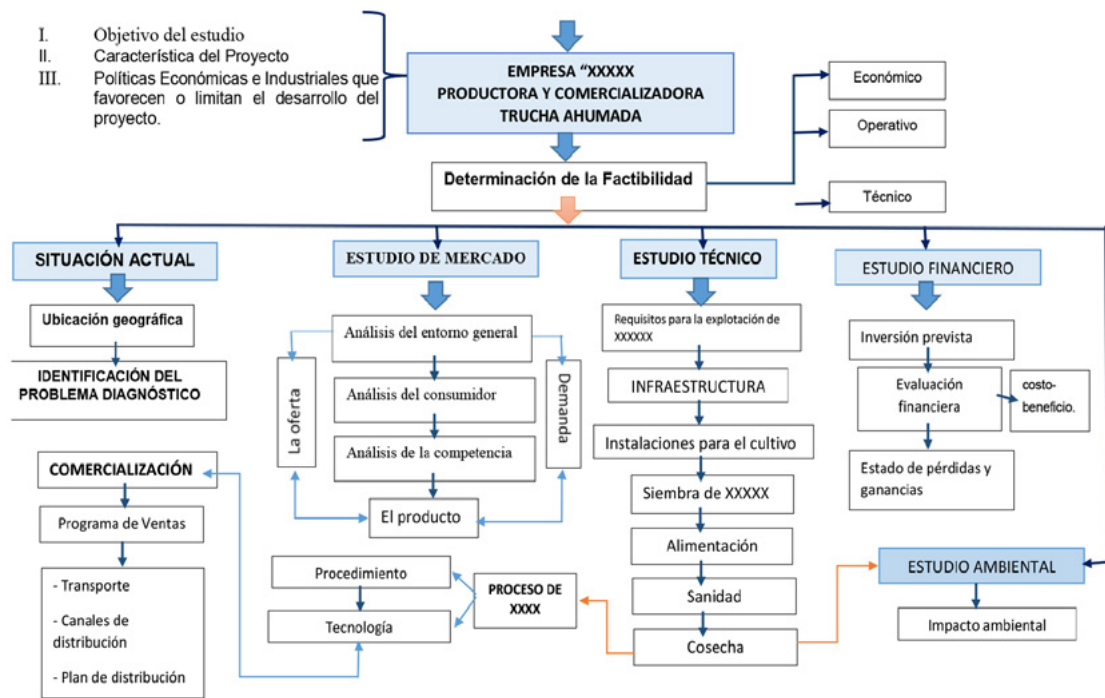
I. Objetivo del estudio
II. Característica del Proyecto
III. Políticas Económicas e Industriales que favorecen o limitan el desarrollo del proyecto.

EMPRESA "XXXXX PRODUCTORA Y COMERCIALIZADORA TRUCHA AHUMADA

Económico

Operativo

Determinación de la Factibilidad

Técnico

SITUACIÓN ACTUAL

Ubicación geográfica

IDENTIFICACIÓN DEL PROBLEMA DIAGNÓSTICO

COMERCIALIZACIÓN

Programa de Ventas

- Transporte
- Canales de distribución
- Plan de distribución

ESTUDIO DE MERCADO

Análisis del entorno general

La oferta

Análisis del consumidor

Análisis de la competencia

Demanda

El producto

Procedimiento

Tecnología

PROCESO DE XXXX

ESTUDIO TÉCNICO

Requisitos para la explotación de XXXXXX

INFRAESTRUCTURA

Instalaciones para el cultivo

Siembra de XXXXX

Alimentación

Sanidad

Cosecha

ESTUDIO FINANCIERO

Inversión prevista

Evaluación financiera

costo-beneficio.

Estado de pérdidas y ganancias

ESTUDIO AMBIENTAL

Impacto ambiental